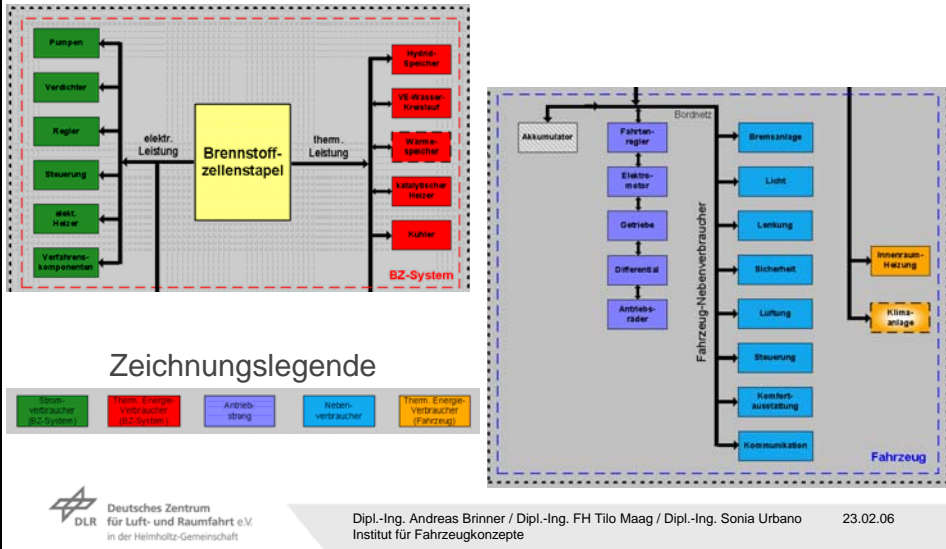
Pumpen

Verdichter

Regler

Steuerung

elekt. Heizer

Verfahrens-komponenten

elektr. Leistung

Brennstoff-zellenstapel

therm. Leistung

Hydrid-Speicher

VE-Wasser-Kreislauf

Wärme-speicher

katalytischer Heizer

Kühler

BZ-System

Bordnetz

Akkumulator

Fahrten-regler

Elektro-motor

Getriebe

Differential

Antriebs-räder

Fahrzeug-Nebenverbraucher

Bremsanlage

Licht

Lenkung

Sicherheit

Lüftung

Steuerung

Komfort-ausstattung

Kommunikation

Innenraum-Heizung

Klima-anlage

Fahrzeug

Zeichnungslegende

| Strom-verbraucher (BZ-System) | Therm. Energie-Verbraucher (BZ-System) | Antrieb-strang | Neben-verbraucher | Therm. Energie-Verbraucher (Fahrzeug) |
|---|---|---|---|---|

Deutsches Zentrum für Luft- und Raumfahrt e.V. in der Helmholtz-Gemeinschaft

DLR

Dipl.-Ing. Andreas Brinner / Dipl.-Ing. FH Tilo Maag / Dipl.-Ing. Sonia Urbano
Institut für Fahrzeugkonzepte

23.02.06